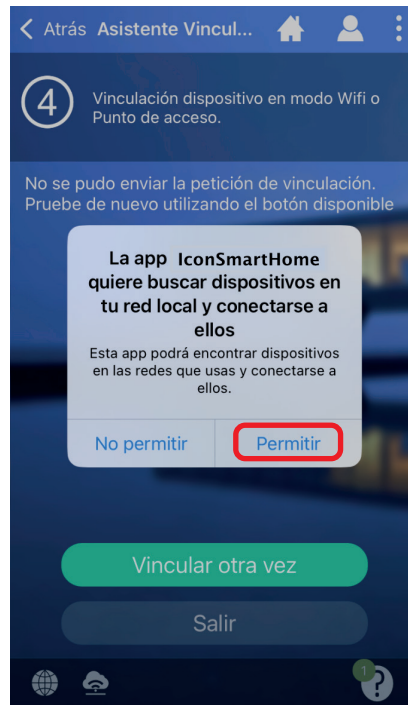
< Atrás Asistente Vincul...

4

Vinculación dispositivo en modo Wifi o Punto de acceso.

No se pudo enviar la petición de vinculación. Pruebe de nuevo utilizando el botón disponible

La app IconSmartHome quiere buscar dispositivos en tu red local y conectarse a ellos

Esta app podrá encontrar dispositivos en las redes que usas y conectarse a ellos.

No permitir

Permitir

Vincular otra vez

Salir

1

?